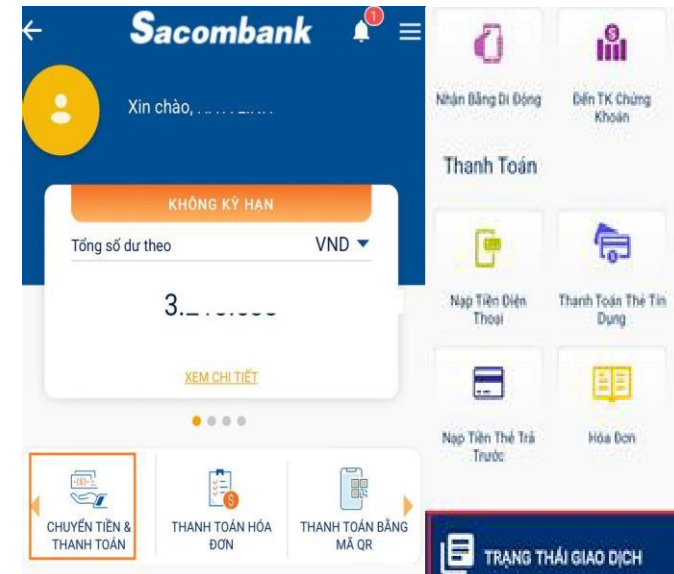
Sacombank

1

Xin chào, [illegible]

KHÔNG KỲ HẠN

Tổng số dư theo VND

3.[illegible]

XEM CHI TIẾT

CHUYỂN TIỀN & THANH TOÁN

THANH TOÁN HÓA ĐƠN

THANH TOÁN BẰNG MÃ QR

Nhận Bằng Di Động

Đến TK Chứng Khoán

Thanh Toán

Nạp Tiền Điện Thoại

Thanh Toán Thẻ Tín Dụng

Nạp Tiền Thẻ Trả Trước

Hóa Đơn

TRẠNG THÁI GIAO DỊCH